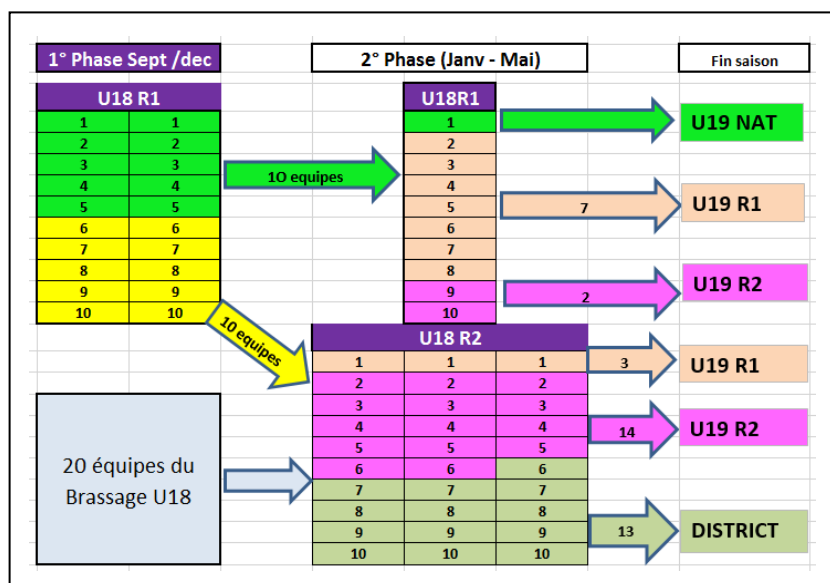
1° Phase Sept /dec

2° Phase (Janv - Mai)

Fin saison

| U18 R1 | |
|---|---|
| 1 | 1 |
| 2 | 2 |
| 3 | 3 |
| 4 | 4 |
| 5 | 5 |
| 6 | 6 |
| 7 | 7 |
| 8 | 8 |
| 9 | 9 |
| 10 | 10 |

10 equipes

| U18R1 |
|---|
| 1 |
| 2 |
| 3 |
| 4 |
| 5 |
| 6 |
| 7 |
| 8 |
| 9 |
| 10 |

U19 NAT

7

U19 R1

2

U19 R2

10 equipes

| U18 R2 | | |
|---|---|---|
| 1 | 1 | 1 |
| 2 | 2 | 2 |
| 3 | 3 | 3 |
| 4 | 4 | 4 |
| 5 | 5 | 5 |
| 6 | 6 | 6 |
| 7 | 7 | 7 |
| 8 | 8 | 8 |
| 9 | 9 | 9 |
| 10 | 10 | 10 |

3

U19 R1

14

U19 R2

20 équipes du Brassage U18

13

DISTRICT